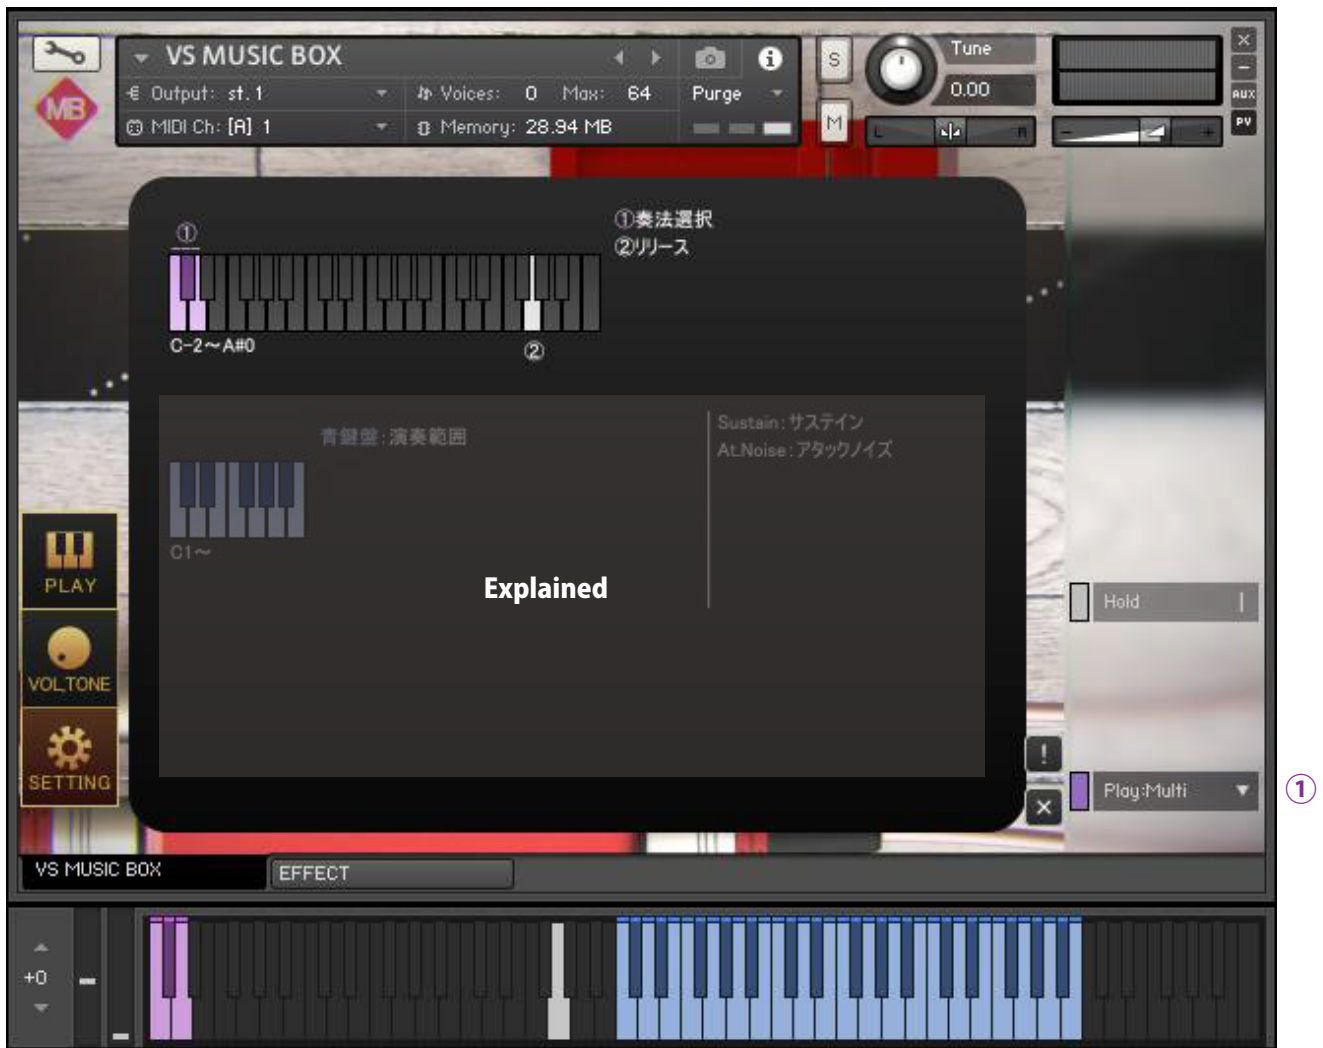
VS MUSIC BOX
Output: st. 1
Voices: 0 Max: 64
Purge
MIDI Ch: [A] 1
Memory: 28.94 MB
S
M
Tune
0.00
L
R
AUX
PV
MB

①
C-2〜A#0
②
①奏法選択
②リリース

青鍵盤:演奏範囲
C1〜
Sustain:サステイン
At.Noise:アタックノイズ

Explained

PLAY
VOL,TONE
SETTING

Hold
!
Play:Multi
①

VS MUSIC BOX
EFFECT
+0